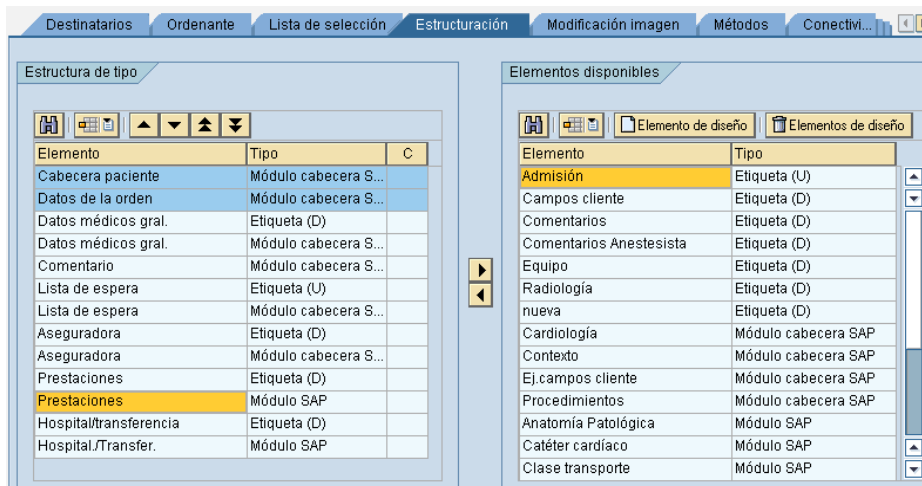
Destinatarios | Ordenante | Lista de selección | Estructuración | Modificación imagen | Métodos | Conectivi...

Estructura de tipo

| Elemento | Tipo | C |
|---|---|---|
| Cabecera paciente | Módulo cabecera S... | |
| Datos de la orden | Módulo cabecera S... | |
| Datos médicos gral. | Etiqueta (D) | |
| Datos médicos gral. | Módulo cabecera S... | |
| Comentario | Módulo cabecera S... | |
| Lista de espera | Etiqueta (U) | |
| Lista de espera | Módulo cabecera S... | |
| Aseguradora | Etiqueta (D) | |
| Aseguradora | Módulo cabecera S... | |
| Prestaciones | Etiqueta (D) | |
| Prestaciones | Módulo SAP | |
| Hospital/transferencia | Etiqueta (D) | |
| Hospital./Transfer. | Módulo SAP | |

Elementos disponibles

Elemento de diseño | Elementos de diseño

| Elemento | Tipo |
|---|---|
| Admisión | Etiqueta (U) |
| Campos cliente | Etiqueta (D) |
| Comentarios | Etiqueta (D) |
| Comentarios Anestesista | Etiqueta (D) |
| Equipo | Etiqueta (D) |
| Radiología | Etiqueta (D) |
| nueva | Etiqueta (D) |
| Cardiología | Módulo cabecera SAP |
| Contexto | Módulo cabecera SAP |
| Ej.campos cliente | Módulo cabecera SAP |
| Procedimientos | Módulo cabecera SAP |
| Anatomía Patológica | Módulo SAP |
| Catéter cardíaco | Módulo SAP |
| Clase transporte | Módulo SAP |